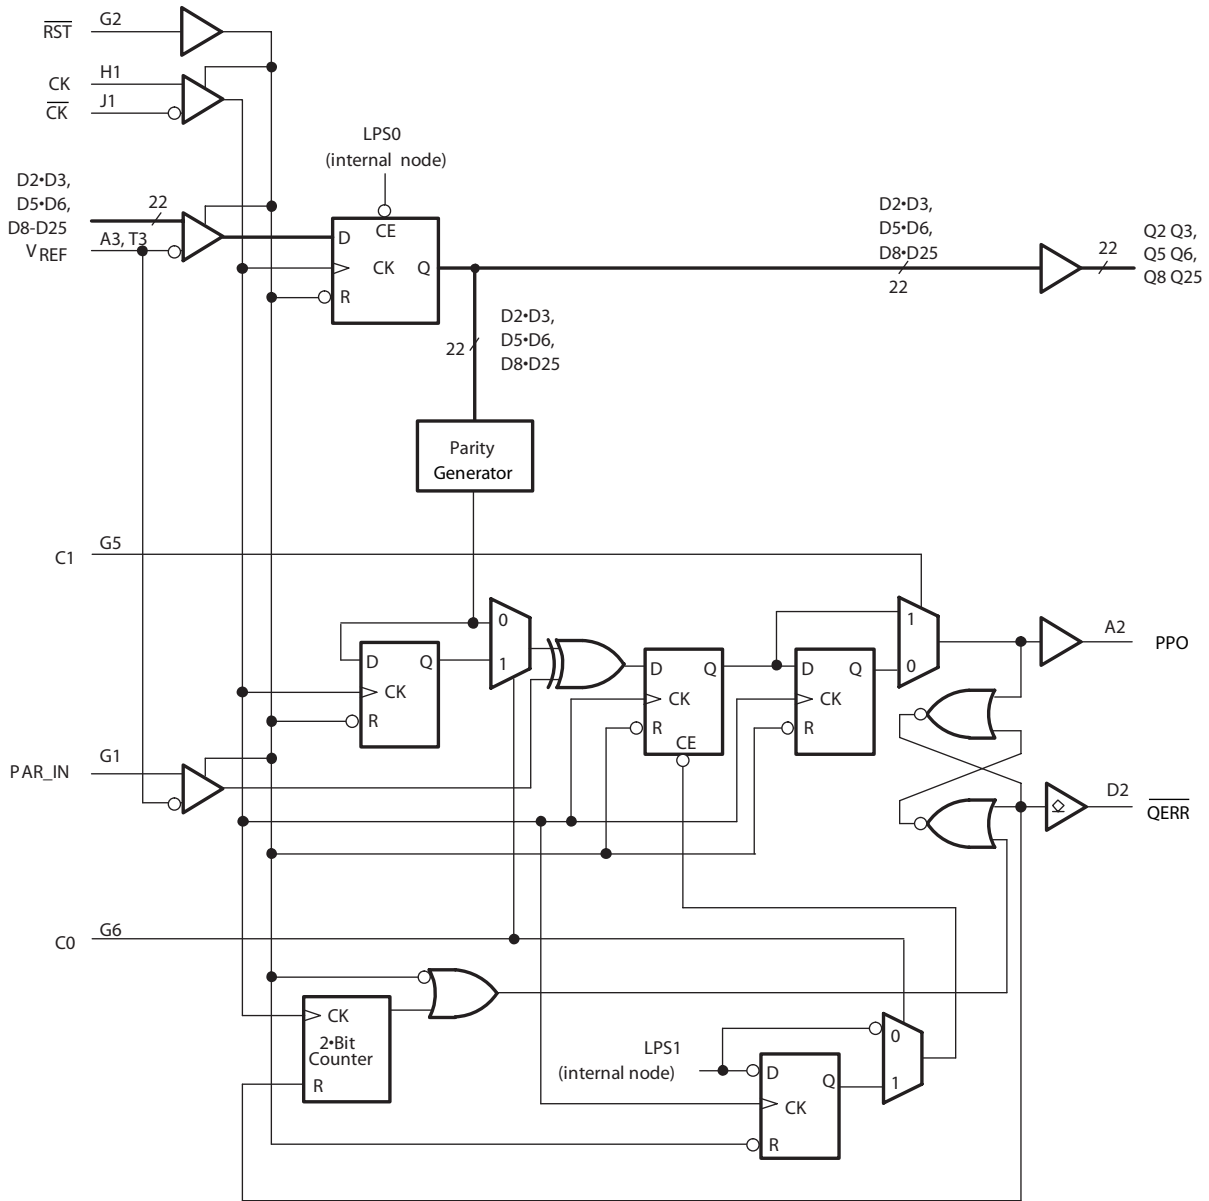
$\overline{RST}$ G2
CK H1
$\overline{CK}$ J1
LPS0 (internal node)
D2•D3, D5•D6, D8-D25 $V_{REF}$
22
A3, T3
D CE
CK Q
R
D2•D3, D5•D6, D8•D25
22
22
Q2 Q3, Q5 Q6, Q8 Q25
22
D2•D3, D5•D6, D8•D25
Parity Generator
C1 G5
0
1
D Q
CK
R
D Q
CK
R
CE
D Q
CK
R
1
0
A2
PPO
PAR_IN G1
D2
$\overline{QERR}$
C0 G6
CK
2•Bit Counter
R
LPS1 (internal node)
D
Q
CK
R
0
1